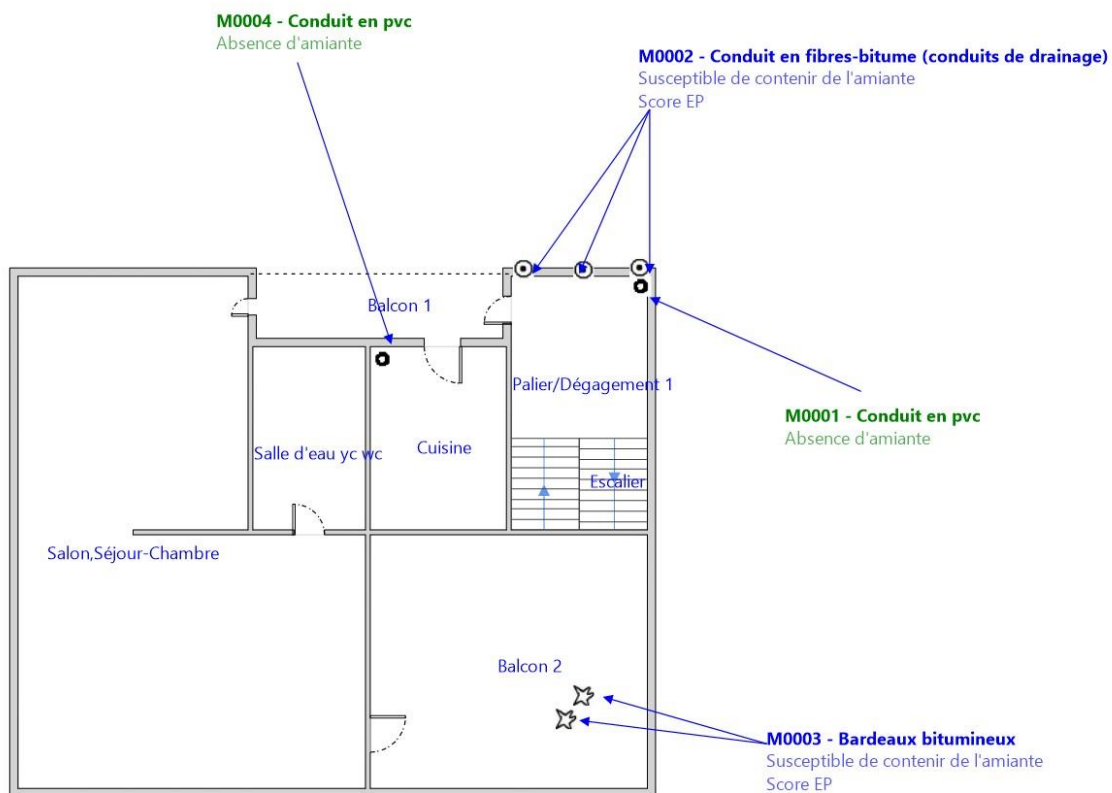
M0004 - Conduit en pvc
Absence d'amiante

M0002 - Conduit en fibres-bitume (conduits de drainage)
Susceptible de contenir de l'amiante
Score EP

Balcon 1

Palier/Dégagement 1

M0001 - Conduit en pvc
Absence d'amiante

Salle d'eau yc wc

Cuisine

Escalier

Salon,Séjour-Chambre

Balcon 2

M0003 - Bardeaux bitumineux
Susceptible de contenir de l'amiante
Score EP